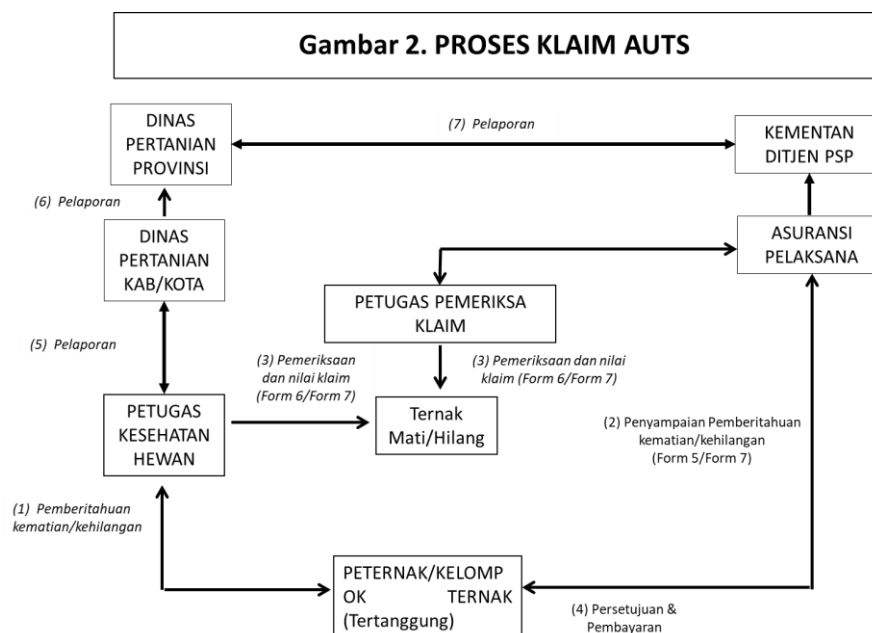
Gambar 2. PROSES KLAIM AUTS

DINAS PERTANIAN PROVINSI

(7) Pelaporan

KEMENTAN DITJEN PSP

(6) Pelaporan

DINAS PERTANIAN KAB/KOTA

ASURANSI PELAKSANA

PETUGAS PEMERIKSA KLAIM

(5) Pelaporan

(3) Pemeriksaan dan nilai klaim (Form 6/Form 7)

(3) Pemeriksaan dan nilai klaim (Form 6/Form 7)

PETUGAS KESEHATAN HEWAN

Ternak Mati/Hilang

(2) Penyampaian Pemberitahuan kematian/kehilangan (Form 5/Form 7)

(1) Pemberitahuan kematian/kehilangan

PETERNAK/KELOMPOK TERNAK (Tertanggung)

(4) Persetujuan & Pembayaran